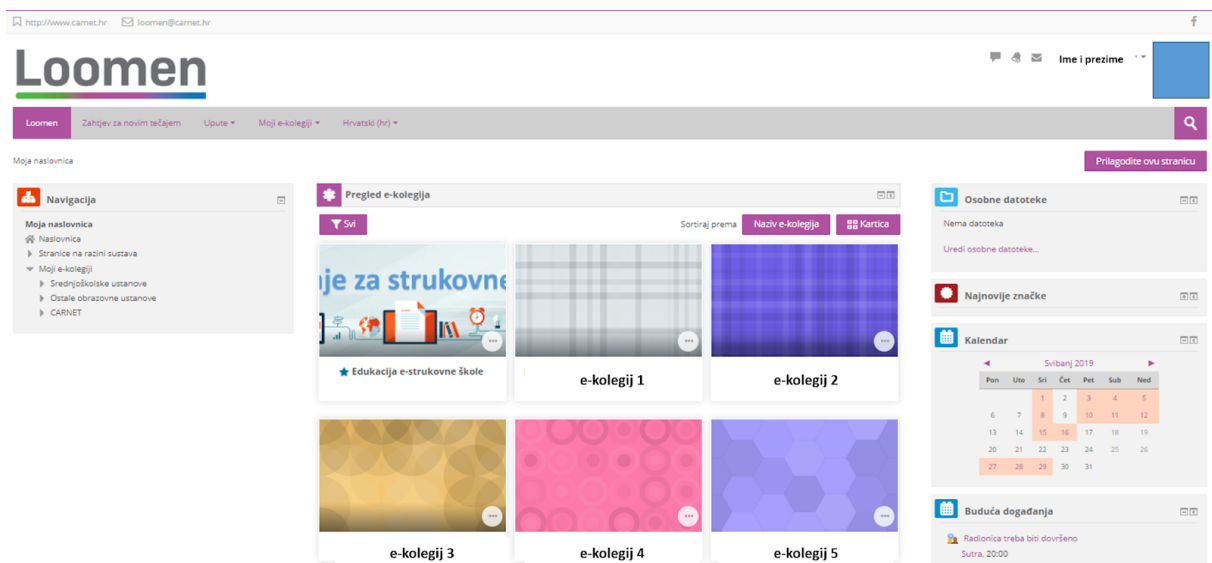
http://www.carnet.hr loomen@carnet.hr

Loomen

Ime i prezime

Loomen Zahtjev za novim tečajem Upute Moji e-kolegiji Hrvatski (hr)

Moja naslovnica

Prilagodite ovu stranicu

Navigacija

Moja naslovnica
Naslovnica
Stranice na razini sustava
Moji e-kolegiji
Srednjoškolske ustanove
Ostale obrazovne ustanove
CARNET

Pregled e-kolegija

Svi

Sortiraj prema Naziv e-kolegija Kartica

je za strukovne

Edukacija e-strukovne škole

e-kolegij 1

e-kolegij 2

e-kolegij 3

e-kolegij 4

e-kolegij 5

Osobne datoteke

Nema datoteka

Uredi osobne datoteke...

Najnovije značke

Kalendar

Svibanj 2019

| Pon | Uto | Sri | Čet | Pet | Sub | Ned |
|---|---|---|---|---|---|---|
| | | 1 | 2 | 3 | 4 | 5 |
| 6 | 7 | 8 | 9 | 10 | 11 | 12 |
| 13 | 14 | 15 | 16 | 17 | 18 | 19 |
| 20 | 21 | 22 | 23 | 24 | 25 | 26 |
| 27 | 28 | 29 | 30 | 31 | | |

Buduća događanja

Radionica treba biti dovršeno
Sutra, 20:00